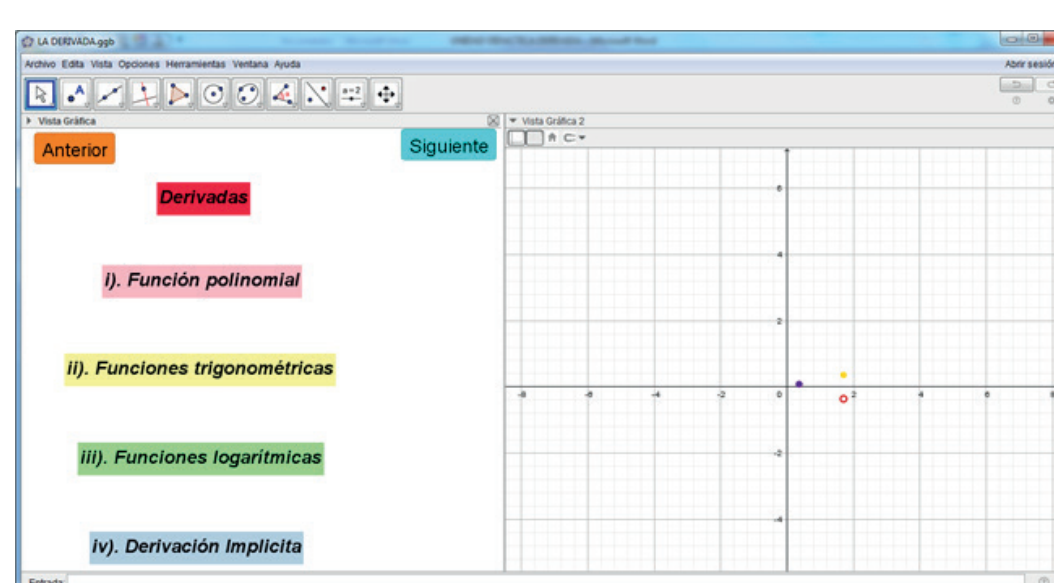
LA DERIVADA.ggb

Archivo Edita Vista Opciones Herramientas Ventana Ayuda

Abrir sesión

Vista Gráfica

Anterior

Siguiente

Derivadas

i). Función polinomial

ii). Funciones trigonométricas

iii). Funciones logarítmicas

iv). Derivación Implicita

Vista Gráfica 2

6

4

2

-8 -6 -4 -2 0 2 4 6

-2

-4

Entrada: